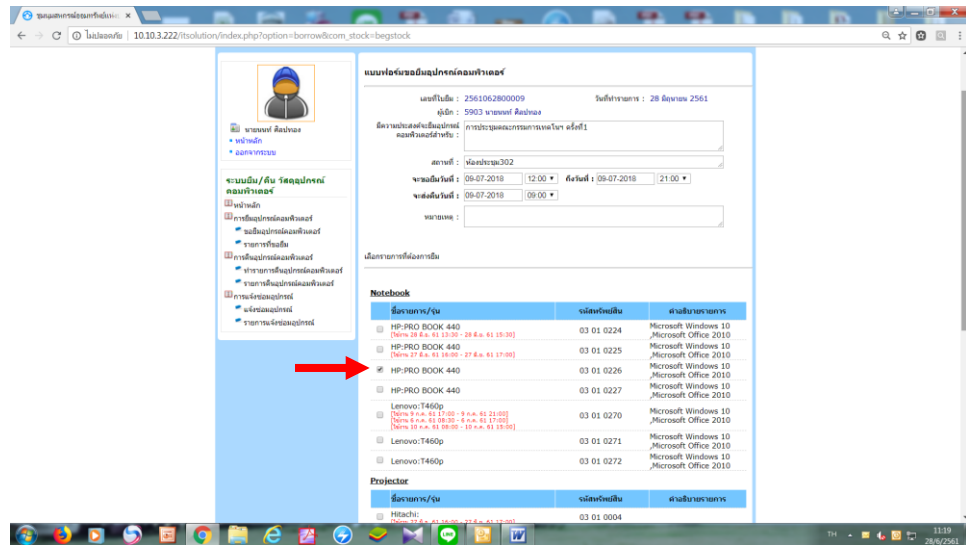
ระบบยืม-คืนทรัพย์สิน ×

ไม่ปลอดภัย | 10.10.3.222/itsolution/index.php?option=borrow&com_stock=begstock

นายนนท์ ศิลปทอง
• หน้าหลัก
• ออกจากระบบ

ระบบยืม/คืน วัสดุอุปกรณ์คอมพิวเตอร์
หน้าหลัก
การยืมอุปกรณ์คอมพิวเตอร์
ขอยืมอุปกรณ์คอมพิวเตอร์
รายการที่ขอยืม
การคืนอุปกรณ์คอมพิวเตอร์
ทำรายการคืนอุปกรณ์คอมพิวเตอร์
รายการคืนอุปกรณ์คอมพิวเตอร์
การแจ้งซ่อมอุปกรณ์
แจ้งซ่อมอุปกรณ์
รายการแจ้งซ่อมอุปกรณ์

แบบฟอร์มขอยืมอุปกรณ์คอมพิวเตอร์

เลขที่ใบยืม : 2561062800009 วันที่ทำรายการ : 28 มิถุนายน 2561
ผู้ยืม : 5903 นายนนท์ ศิลปทอง
มีความประสงค์จะยืมอุปกรณ์คอมพิวเตอร์สำหรับ : การประชุมคณะกรรมการเทคโนฯ ครั้งที่1
สถานที่ : ห้องประชุม302
จะขอยืมวันที่ : 09-07-2018 12:00 ถึงวันที่ : 09-07-2018 21:00
จะส่งคืนวันที่ : 09-07-2018 09:00
หมายเหตุ :

เลือกรายการที่ต้องการยืม

Notebook

| ชื่อรายการ/รุ่น | รหัสทรัพย์สิน | คำอธิบายรายการ |
|---|---|---|
| HP:PRO BOOK 440 [ใช้งาน 28 มิ.ย. 61 13:30 - 28 มิ.ย. 61 15:30] | 03 01 0224 | Microsoft Windows 10 ,Microsoft Office 2010 |
| HP:PRO BOOK 440 [ใช้งาน 27 มิ.ย. 61 16:00 - 27 มิ.ย. 61 17:00] | 03 01 0225 | Microsoft Windows 10 ,Microsoft Office 2010 |
| HP:PRO BOOK 440 | 03 01 0226 | Microsoft Windows 10 ,Microsoft Office 2010 |
| HP:PRO BOOK 440 | 03 01 0227 | Microsoft Windows 10 ,Microsoft Office 2010 |
| Lenovo:T460p [ใช้งาน 9 ก.ค. 61 17:00 - 9 ก.ค. 62 21:00] [ใช้งาน 6 ก.ค. 61 08:30 - 6 ก.ค. 61 17:00] [ใช้งาน 10 ก.ค. 61 08:00 - 10 ก.ค. 61 15:00] | 03 01 0270 | Microsoft Windows 10 ,Microsoft Office 2010 |
| Lenovo:T460p | 03 01 0271 | Microsoft Windows 10 ,Microsoft Office 2010 |
| Lenovo:T460p | 03 01 0272 | Microsoft Windows 10 ,Microsoft Office 2010 |

Projector

| ชื่อรายการ/รุ่น | รหัสทรัพย์สิน | คำอธิบายรายการ |
|---|---|---|
| Hitachi: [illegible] | 03 01 0004 | |

TH 11:19 28/6/2561